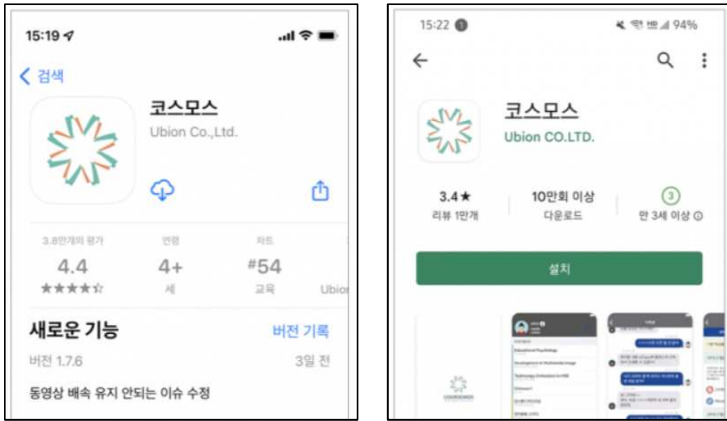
15:19

검색

코스모스

Ubion Co.,Ltd.

3.8만개의 평가

4.4

연령

4+

세

차트

#54

교육

Ubion

새로운 기능

버전 기록

버전 1.7.6

3일 전

동영상 배속 유지 안되는 이슈 수정

15:22

94%

코스모스

Ubion CO.LTD.

3.4★

리뷰 1만개

10만회 이상

다운로드

3

만 3세 이상

설치